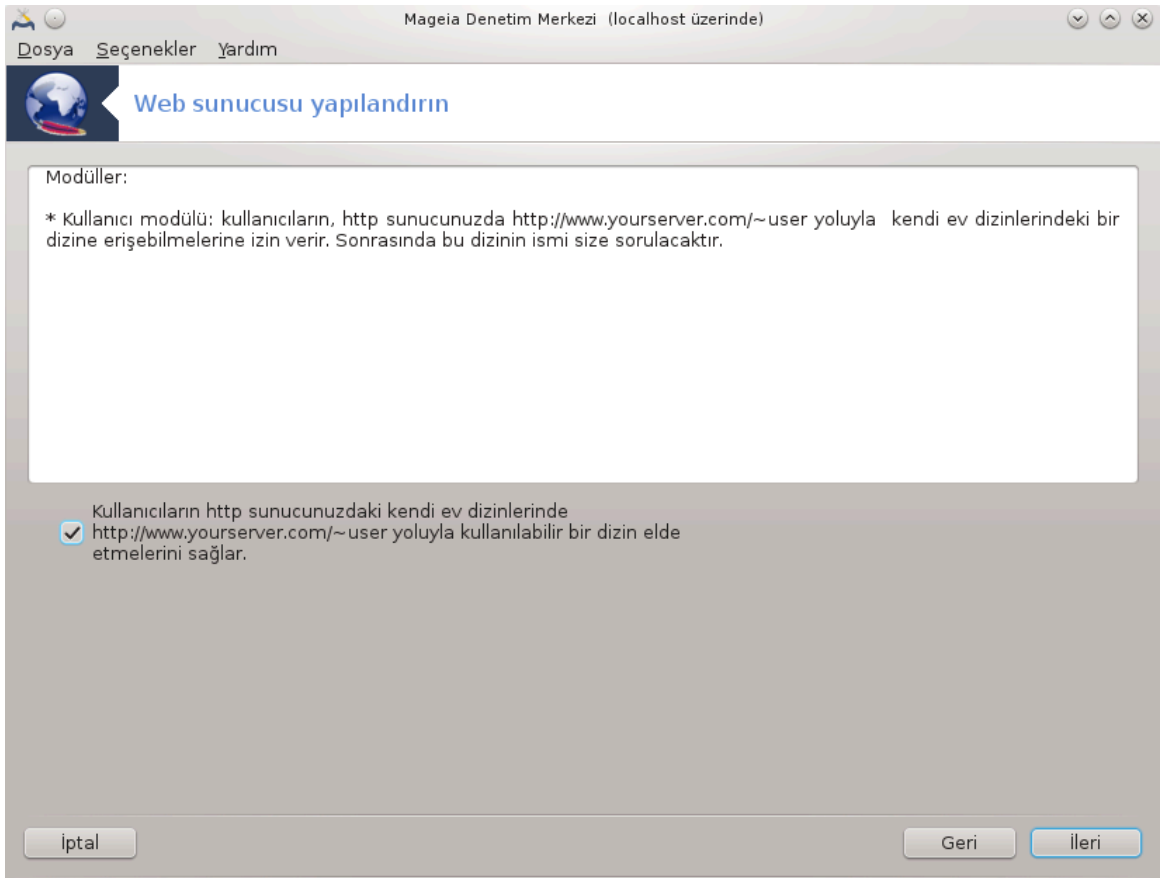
Mageia Denetim Merkezi (localhost üzerinde)

Dosya Seçenekler Yardım

Web sunucusu yapılandırın

Modüller:

* Kullanıcı modülü: kullanıcıların, http sunucunuzda http://www.yourserver.com/~user yoluyla kendi ev dizinlerindeki bir dizine erişebilmelerine izin verir. Sonrasında bu dizinin ismi size sorulacaktır.

Kullanıcıların http sunucunuzdaki kendi ev dizinlerinde http://www.yourserver.com/~user yoluyla kullanılabilir bir dizin elde etmelerini sağlar.

İptal

Geri

İleri